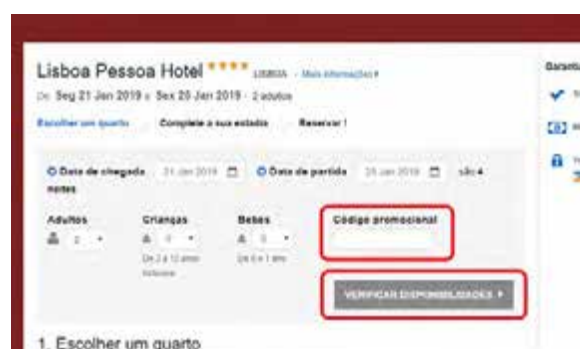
Lisboa Pessoa Hotel ★★★★ LISBOA · Mais informações ▸

De Seg 21 Jan 2019 a Sex 25 Jan 2019 · 2 adultos

Escolher um quarto    Complete a sua estadia    Reservar !

Data de chegada 21 Jan 2019    Data de partida 25 Jan 2019    são 4 noites

Adultos 2
Crianças 0 De 2 a 12 anos inclusive
Bebés 0 De 0 a 1 ano

Código promocional

VERIFICAR DISPONIBILIDADES ▸

1. Escolher um quarto

Garantia